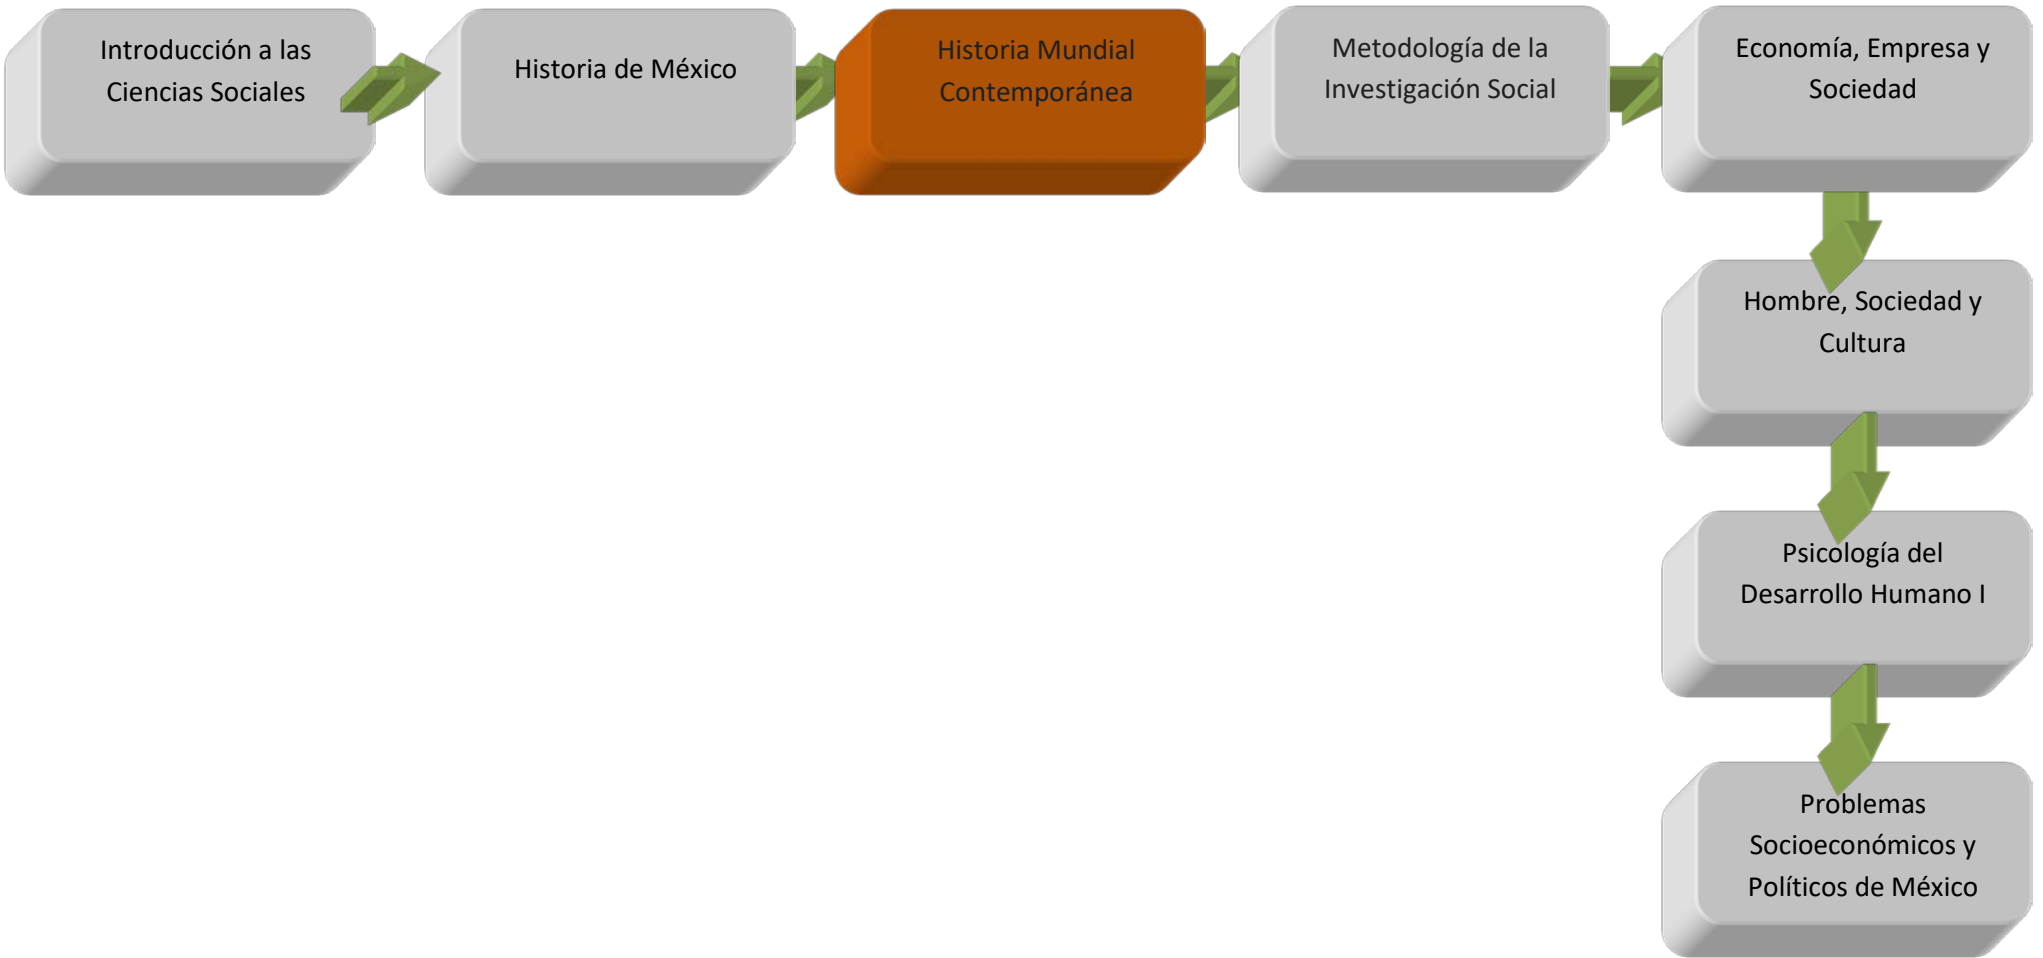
Introducción a las Ciencias Sociales

Historia de México

Historia Mundial Contemporánea

Metodología de la Investigación Social

Economía, Empresa y Sociedad

Hombre, Sociedad y Cultura

Psicología del Desarrollo Humano I

Problemas Socioeconómicos y Políticos de México